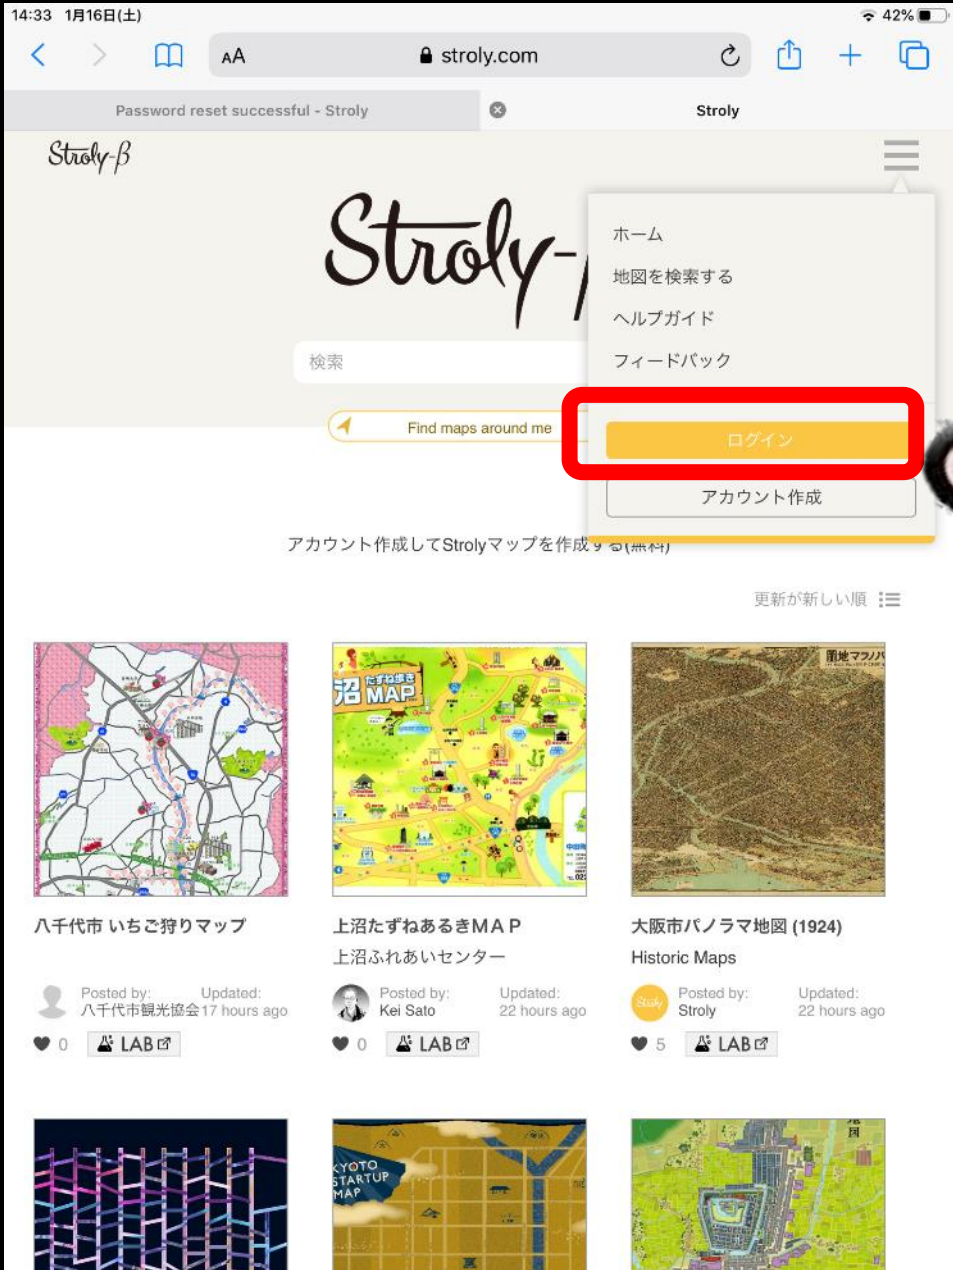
14:33 1月16日(土)

42%

AA stroly.com

Password reset successful - Stroly

Stroly

Stroly-β

Stroly-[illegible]

検索

Find maps around me

ホーム

地図を検索する

ヘルプガイド

フィードバック

ログイン

アカウント作成

アカウント作成してStrolyマップを作成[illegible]

更新が新しい順

沼 たずね歩き MAP

八千代市 いちご狩りマップ

Posted by: 八千代市観光協会

Updated: 17 hours ago

0 LAB

上沼たずねあるきMAP

上沼ふれあいセンター

Posted by: Kei Sato

Updated: 22 hours ago

0 LAB

大阪市パノラマ地図 (1924)

Historic Maps

Posted by: Stroly

Updated: 22 hours ago

5 LAB

KYOTO STARTUP MAP